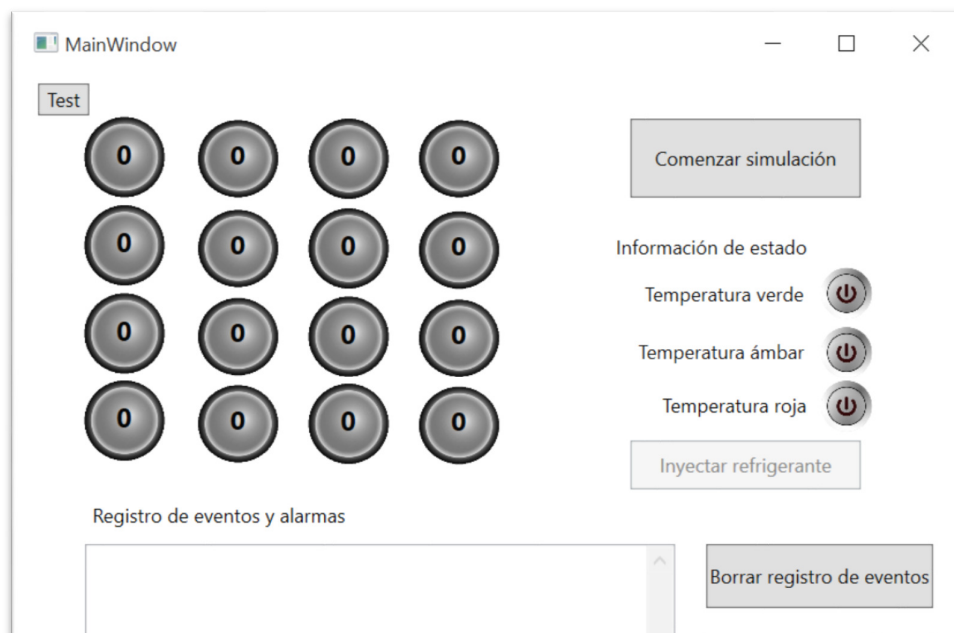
MainWindow

Test

0 0 0 0
0 0 0 0
0 0 0 0
0 0 0 0

Comenzar simulación

Información de estado

Temperatura verde

Temperatura ámbar

Temperatura roja

Inyectar refrigerante

Registro de eventos y alarmas

Borrar registro de eventos